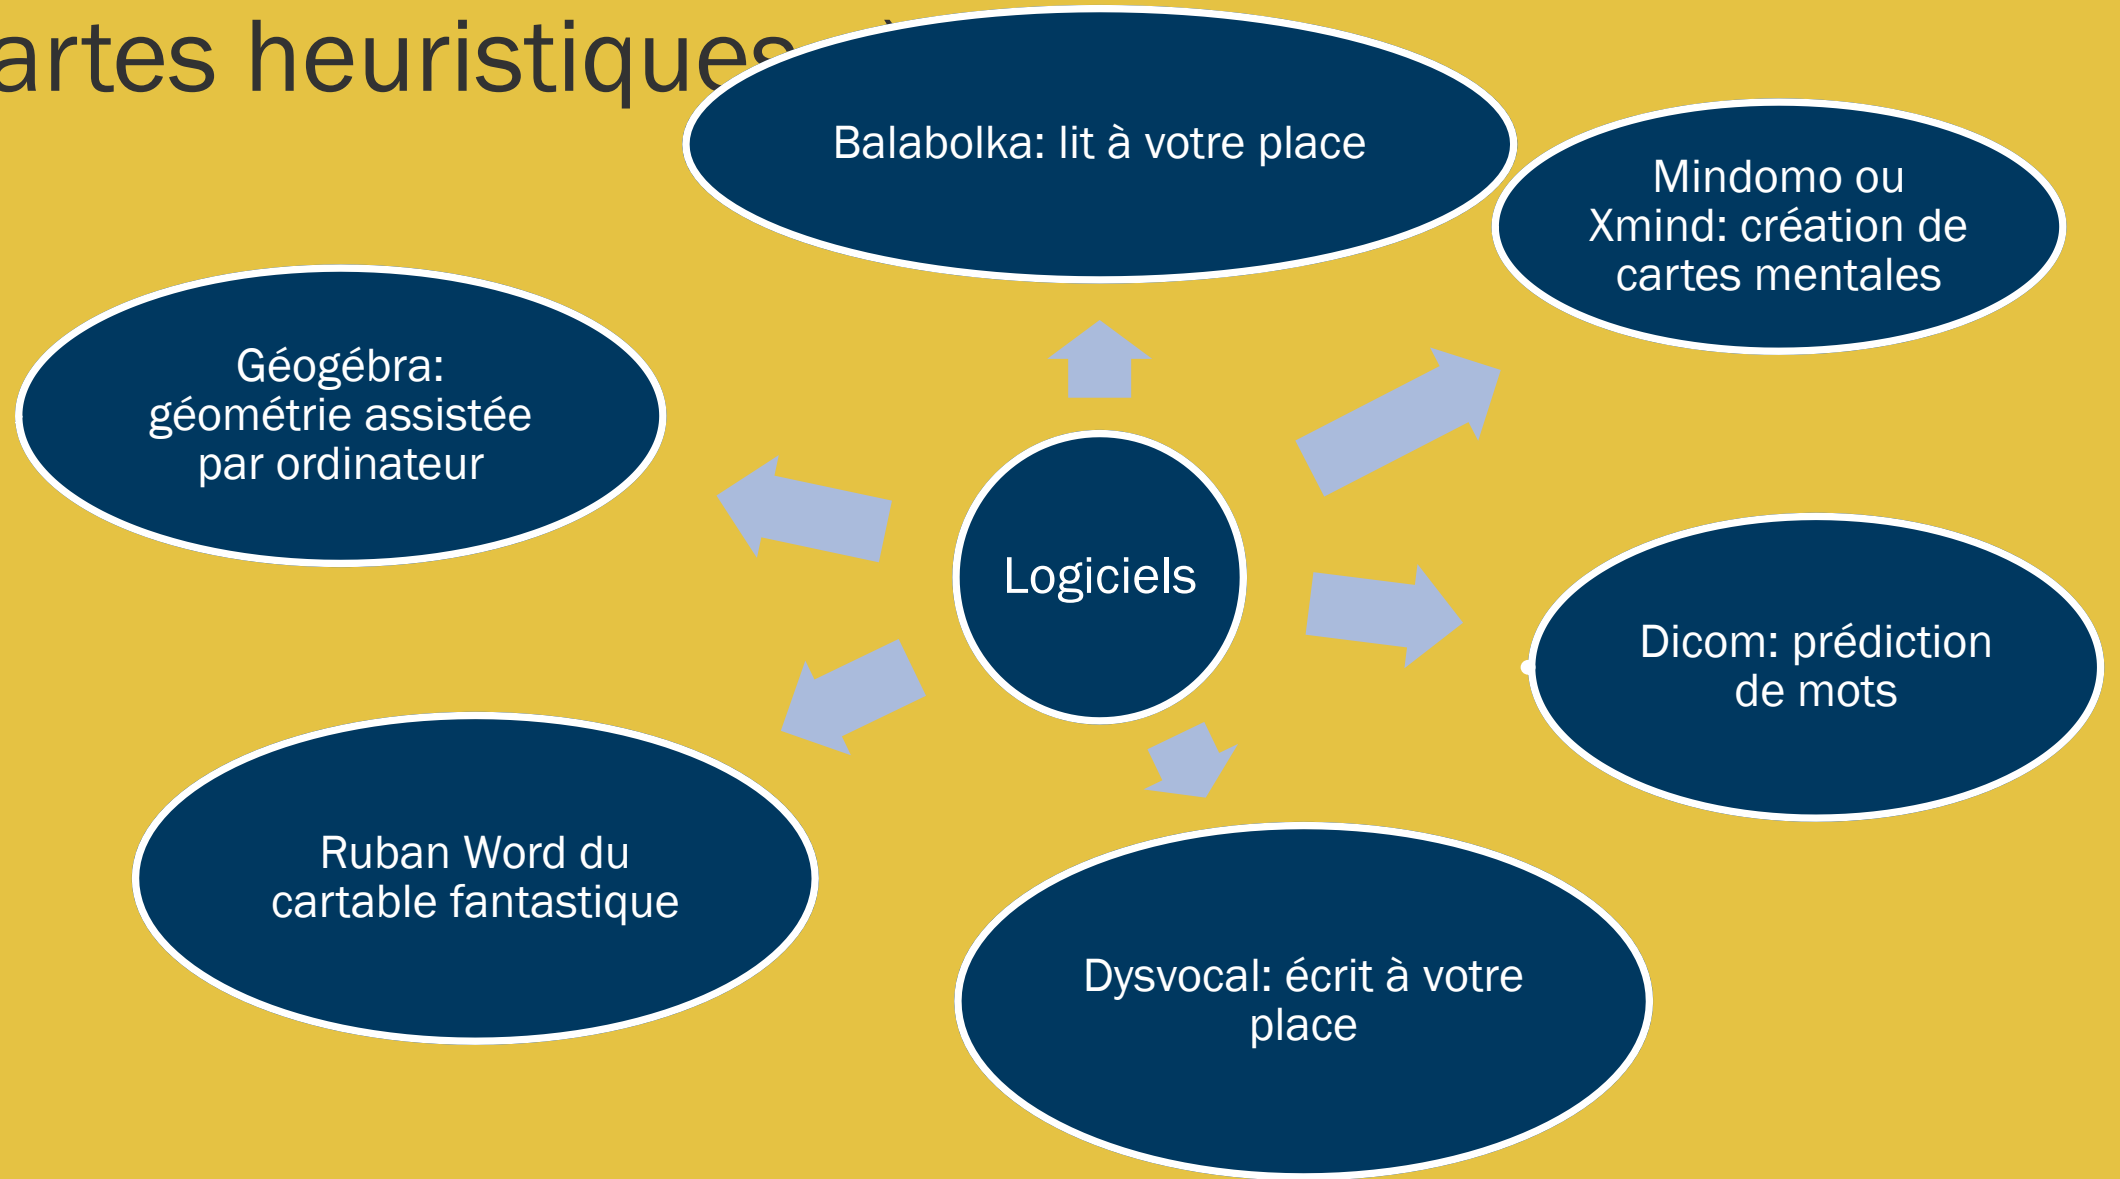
artes heuristiques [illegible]

Balabolka: lit à votre place

Mindomo ou Xmind: création de cartes mentales

Géogébra: géométrie assistée par ordinateur

Logiciels

Dicom: prédiction de mots

Ruban Word du cartable fantastique

Dysvocal: écrit à votre place